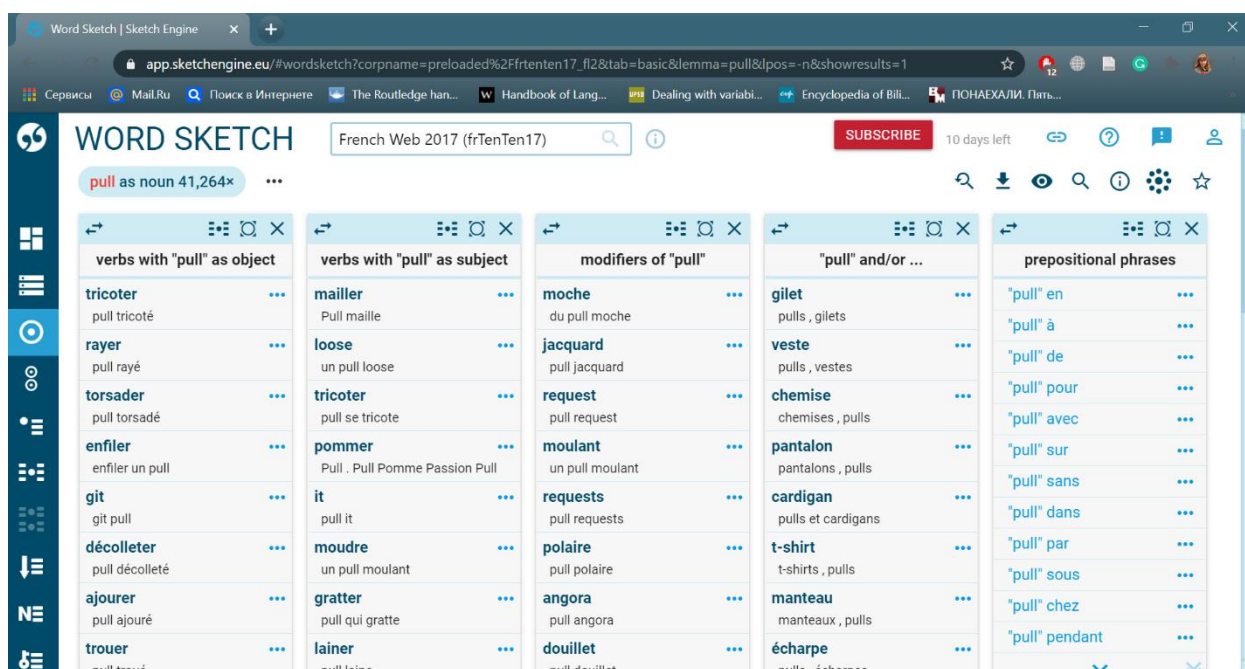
Word Sketch | Sketch Engine

app.sketchengine.eu/#wordsketch?corpname=preloaded%2Ffrtenten17_fl2&tab=basic&lemma=pull&lpos=-n&showresults=1

Сервисы Mail.Ru Поиск в Интернете The Routledge han... Handbook of Lang... Dealing with variabi... Encyclopedia of Bili... ПОНАЕХАЛИ. Пять...

WORD SKETCH

French Web 2017 (frTenTen17)

SUBSCRIBE 10 days left

pull as noun 41,264× •••

verbs with "pull" as object

tricoter •••
pull tricoté
rayer •••
pull rayé
torsader •••
pull torsadé
enfiler •••
enfiler un pull
git •••
gît pull
décolleter •••
pull décolleté
ajourer •••
pull ajouré
trouer •••

verbs with "pull" as subject

mailler •••
Pull maille
loose •••
un pull loose
tricoter •••
pull se tricote
pommer •••
Pull . Pull Pomme Passion Pull
it •••
pull it
moudre •••
un pull moulant
gratter •••
pull qui gratte
lainer •••

modifiers of "pull"

moche •••
du pull moche
jacquard •••
pull jacquard
request •••
pull request
moulant •••
un pull moulant
requests •••
pull requests
polaire •••
pull polaire
angora •••
pull angora
douillet •••

"pull" and/or ...

gilet •••
pulls , gilets
veste •••
pulls , vestes
chemise •••
chemises , pulls
pantalon •••
pantalons , pulls
cardigan •••
pulls et cardigans
t-shirt •••
t-shirts , pulls
manteau •••
manteaux , pulls
écharpe •••

prepositional phrases

"pull" en •••
"pull" à •••
"pull" de •••
"pull" pour •••
"pull" avec •••
"pull" sur •••
"pull" sans •••
"pull" dans •••
"pull" par •••
"pull" sous •••
"pull" chez •••
"pull" pendant •••